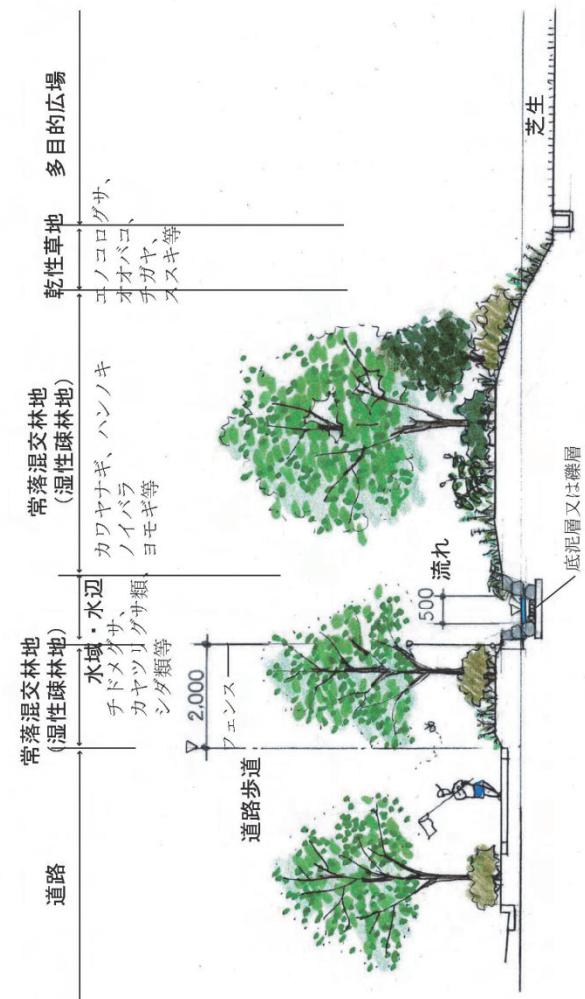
道路

常落混交林地
(湿性疎林地)

水域・水辺

常落混交林地
(湿性疎林地)

乾性草地

多目的広場

チドメグサ、
カヤツリグサ類、
シダ類等

カワヤナギ、ハンノキ
ノイバラ
ヨモギ等

エノコログサ、
オオバコ、
チガヤ、
ススキ等

道路歩道

フェンス

2,000

500

流れ

底泥層又は礫層

芝生